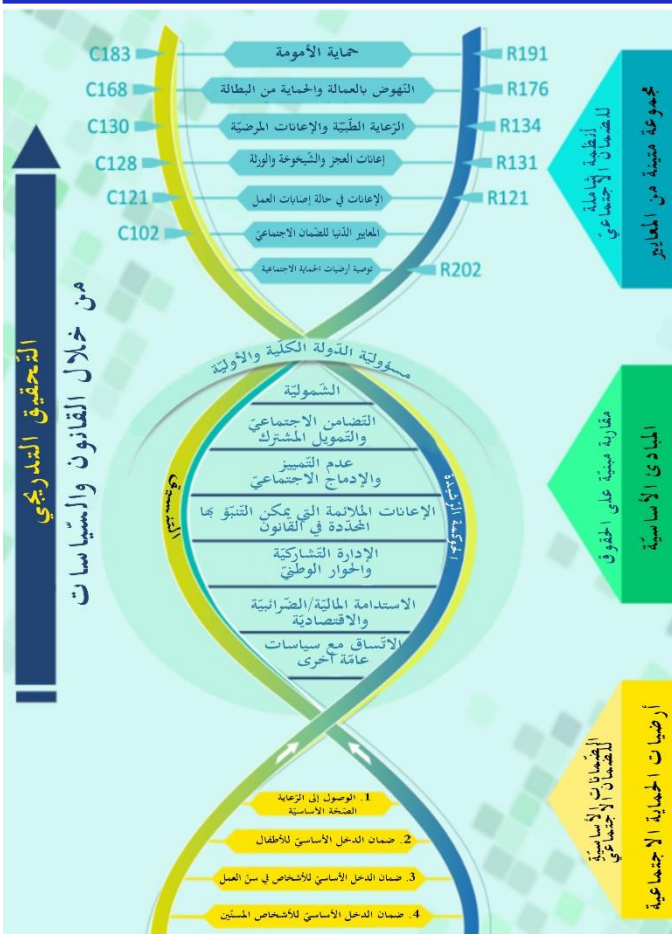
C183
حماية الأمومة
R191

C168
النهوض بالعمالة والحماية من البطالة
R176

C130
الرّعاية الطّبيّة والإعانات المرضيّة
R134

C128
إعانات العجز والشيخوخة والورثة
R131

C121
الإعانات في حالة إصابات العمل
R121

C102
المعايير الدّنيا للضمان الاجتماعي
R202
توصية أرضيات الحماية الاجتماعية

مجموعة مبنية من المعايير
أنظمة شاملة للضمان الاجتماعي

التحقيق التدريجي
من خلال القانون والسياسات

مسؤولية الدولة الكلّية والأوليّة
الشموليّة
التضامن الاجتماعي والتمويل المشترك
عدم التمييز والإدماج الاجتماعي
الإعانات الملائمة التي يمكن التنبؤ بها المحدّدة في القانون
الإدارة التشاركيّة والحوار الوطنيّ
الاستدامة الماليّة/الضّرائبيّة والاقتصاديّة
الاتّساق مع سياسات عامّة أخرى
تنسيق
المبادئ الأساسيّة
مقاربة مبنية على الحقوق

1. الوصول إلى الرّعاية الصّحّة الأساسيّة
2. ضمان الدخل الأساسي للأطفال
3. ضمان الدخل الأساسي للأشخاص في سنّ العمل
4. ضمان الدخل الأساسي للأشخاص المسنّين

أرضيات الحماية الاجتماعية
الضّمانات الأساسيّة للضمان الاجتماعي